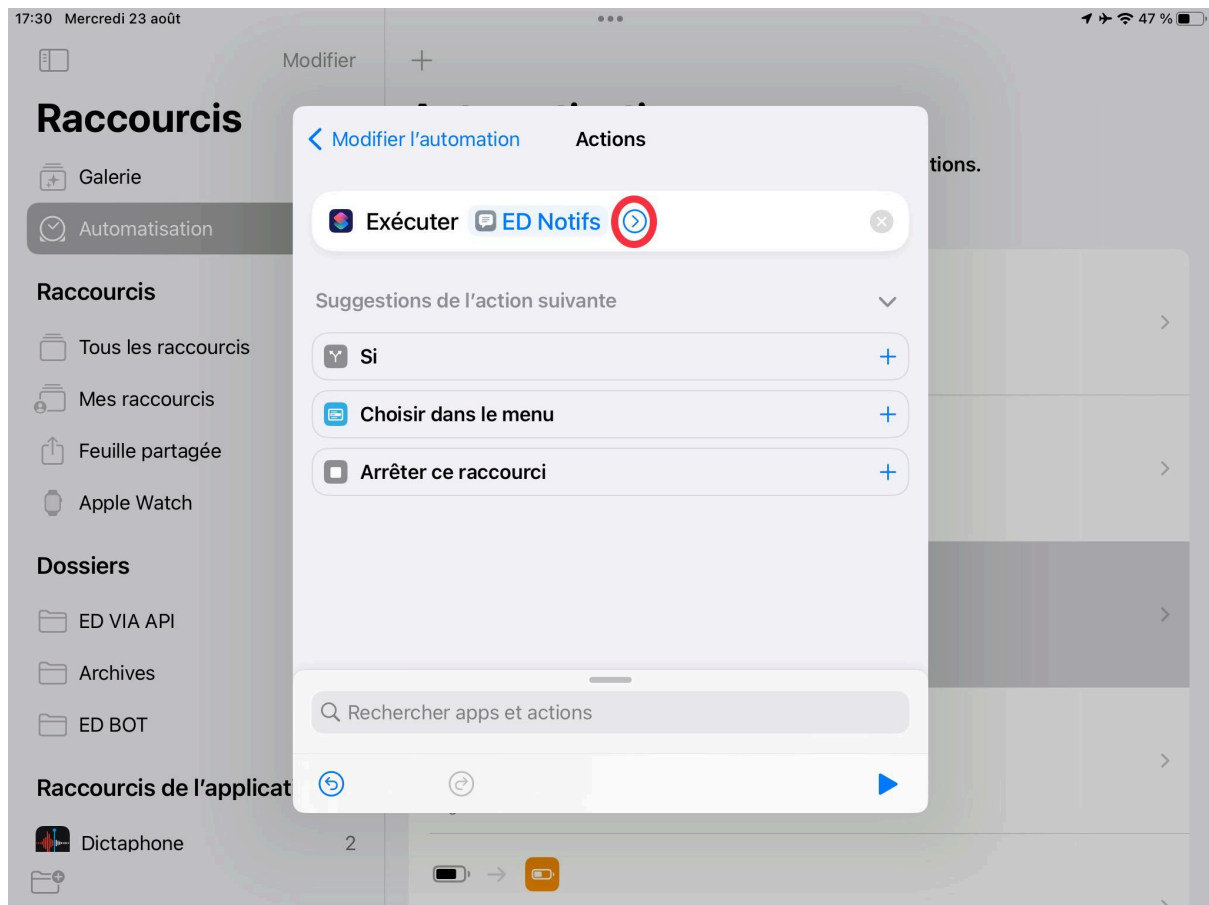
17:30 Mercredi 23 août

47 %

Modifier

+

Raccourcis

Galerie

Automatisation

Raccourcis

Tous les raccourcis

Mes raccourcis

Feuille partagée

Apple Watch

Dossiers

ED VIA API

Archives

ED BOT

Raccourcis de l'applicat

Dictaphone 2

tions.

Modifier l'automation Actions

Exécuter ED Notifs

Suggestions de l'action suivante

Si +

Choisir dans le menu +

Arrêter ce raccourci +

Rechercher apps et actions